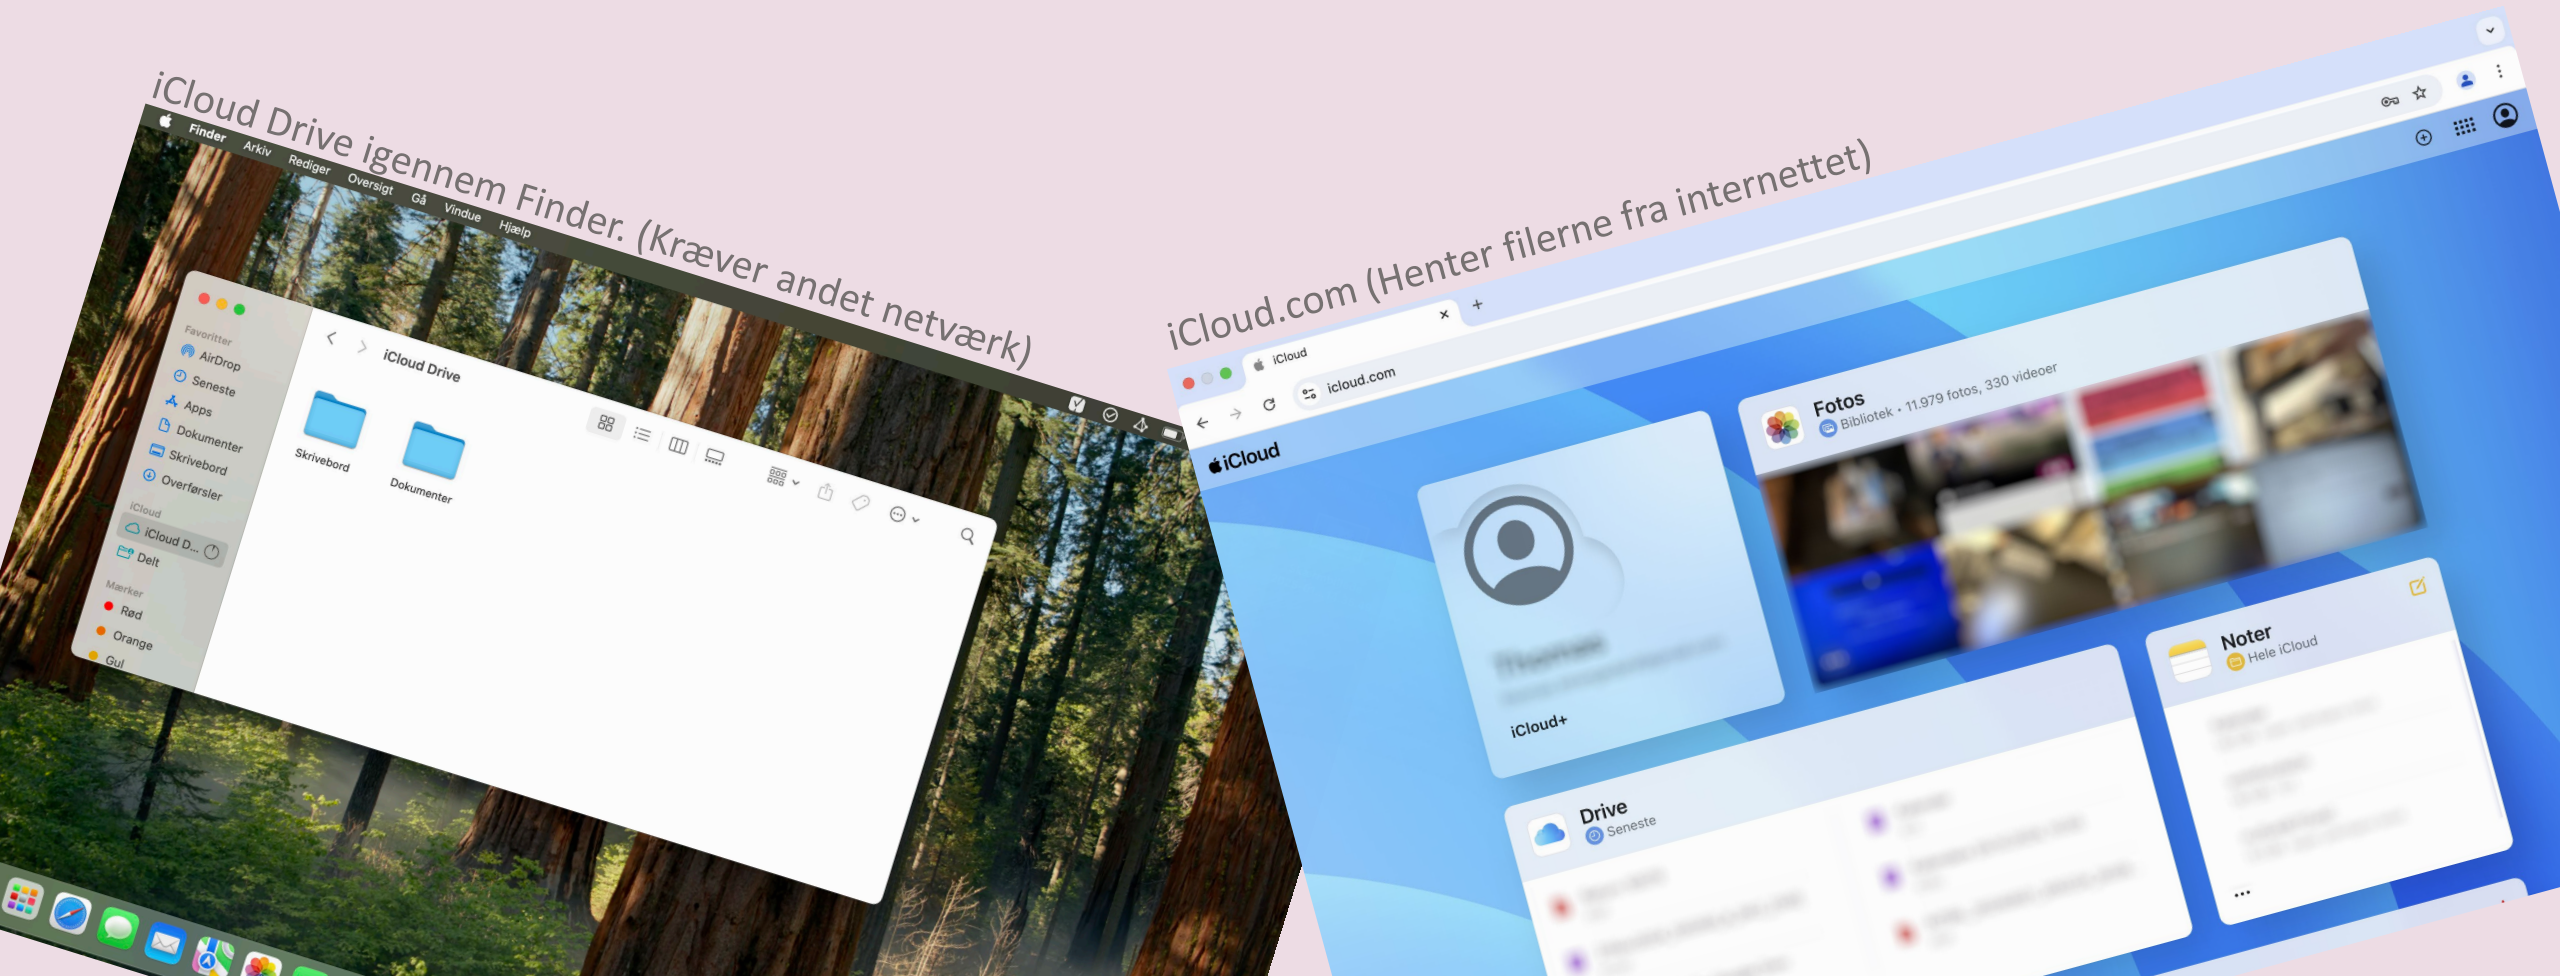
iCloud Drive igennem Finder. (Kræver andet netværk)

Finder Arkiv Rediger Oversigt Gå Vindue Hjælp

Favoritter
AirDrop
Seneste
Apps
Dokumenter
Skrivebord
Overførsler
iCloud
iCloud D...
Delt
Mærker
Rød
Orange
Gul

iCloud Drive

Skrivebord
Dokumenter

iCloud.com (Henter filerne fra internettet)

iCloud
icloud.com

iCloud

Fotos
Bibliotek • 11.979 fotos, 330 videoer

iCloud+

Noter
Hele iCloud

Drive
Seneste